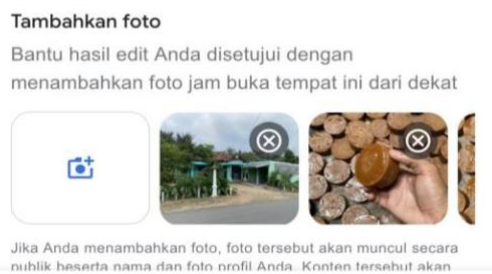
Tambahkan foto

Bantu hasil edit Anda disetujui dengan menambahkan foto jam buka tempat ini dari dekat

Jika Anda menambahkan foto, foto tersebut akan muncul secara publik beserta nama dan foto profil Anda. Konten tersebut akan